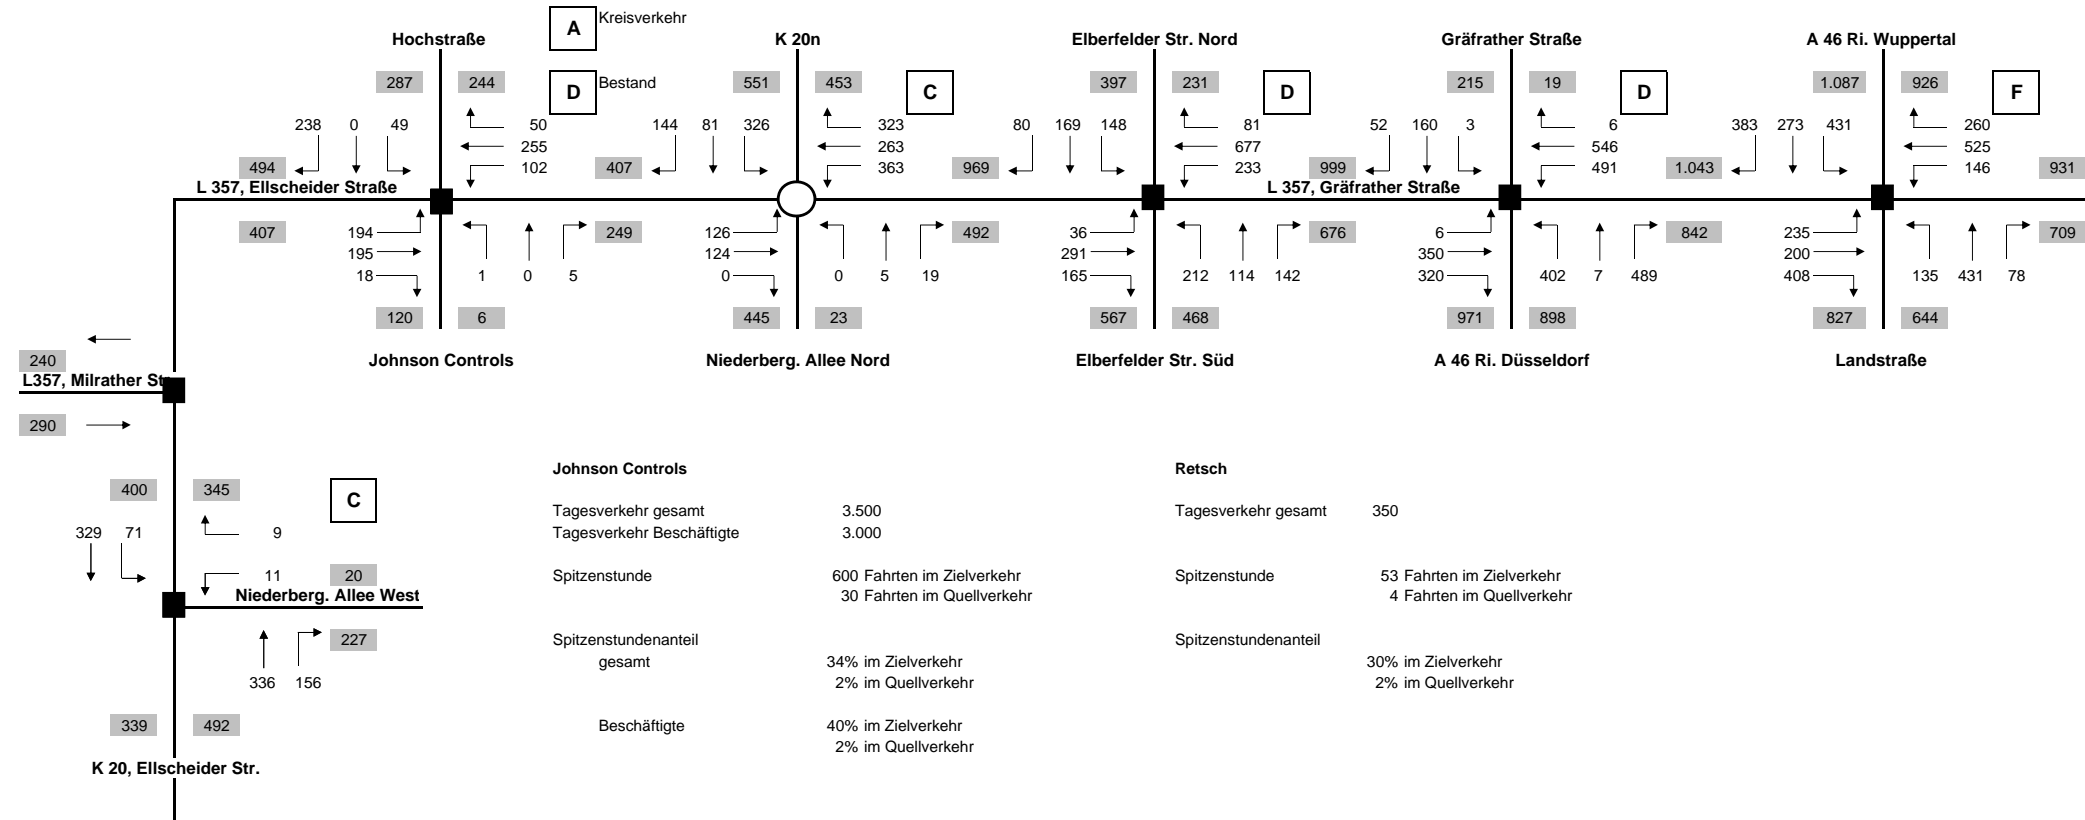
A Kreisverkehr

D Bestand

Hochstraße

287 244

238 0 49

50
255
102

494

L 357, Ellscheider Straße

407

194
195
18

1 0 5

249

120 6

Johnson Controls

K 20n

551 453

C

144 81 326

323
263
363

407

126
124
0

0 5 19

492

445 23

Niederberg. Allee Nord

Elberfelder Str. Nord

397 231

D

80 169 148

81
677
233

969

36
291
165

212 114 142

676

567 468

Elberfelder Str. Süd

Gräfrather Straße

215 19

D

52 160 3

6
546
491

999

L 357, Gräfrather Straße

6
350
320

402 7 489

842

971 898

A 46 Ri. Düsseldorf

A 46 Ri. Wuppertal

1.087 926

F

383 273 431

260
525
146

1.043

931

235
200
408

135 431 78

709

827 644

Landstraße

240

L357, Milrather St

290

400 345

C

329 71

9

11 20

Niederberg. Allee West

227

336 156

339 492

K 20, Ellscheider Str.

Johnson Controls

Tagesverkehr gesamt 3.500
Tagesverkehr Beschäftigte 3.000

Spitzenstunde 600 Fahrten im Zielverkehr
30 Fahrten im Quellverkehr

Spitzenstundenanteil
gesamt 34% im Zielverkehr
2% im Quellverkehr

Beschäftigte 40% im Zielverkehr
2% im Quellverkehr

Retsch

Tagesverkehr gesamt 350

Spitzenstunde 53 Fahrten im Zielverkehr
4 Fahrten im Quellverkehr

Spitzenstundenanteil
30% im Zielverkehr
2% im Quellverkehr